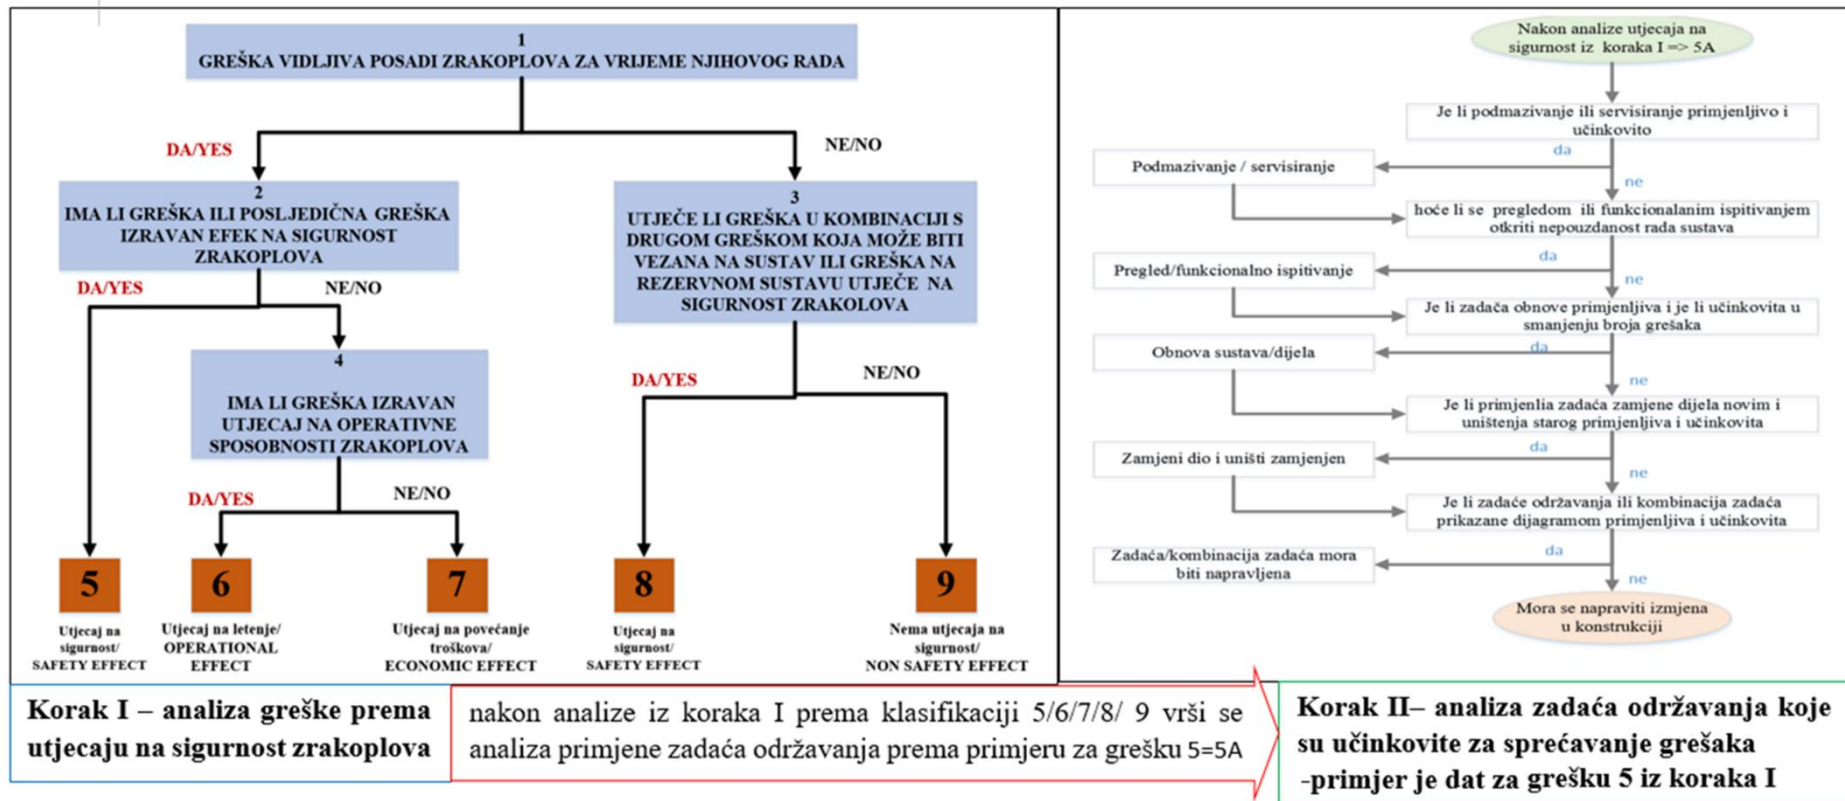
1
GREŠKA VIDLJIVA POSADI ZRAKOPLOVA ZA VRIJEME NJIHOVOG RADA

DA/YES

NE/NO

2
IMA LI GREŠKA ILI POSLJEDIČNA GREŠKA IZRAVAN EFEK NA SIGURNOST ZRAKOPLOVA

3
UTJEČE LI GREŠKA U KOMBINACIJI S DRUGOM GREŠKOM KOJA MOŽE BITI VEZANA NA SUSTAV ILI GREŠKA NA REZERVNOM SUSTAVU UTJEČE NA SIGURNOST ZRAKOLOVA

DA/YES

NE/NO

4
IMA LI GREŠKA IZRAVAN UTJECAJ NA OPERATIVNE SPOSOBNOSTI ZRAKOPLOVA

DA/YES

NE/NO

DA/YES

NE/NO

5
Utjecaj na sigurnost/ SAFETY EFFECT

6
Utjecaj na letenje/ OPERATIONAL EFFECT

7
Utjecaj na povećanje troškova/ ECONOMIC EFFECT

8
Utjecaj na sigurnost/ SAFETY EFFECT

9
Nema utjecaja na sigurnost/ NON SAFETY EFFECT

Nakon analize utjecaja na sigurnost iz koraka I => 5A

Je li podmazivanje ili servisiranje primjenljivo i učinkovito

da

Podmazivanje / servisiranje

ne

hoće li se pregledom ili funkcionalanim ispitivanjem otkriti nepouzdanost rada sustava

da

Pregled/funkcionalno ispitivanje

ne

Je li zadaća obnove primjenljiva i je li učinkovita u smanjenju broja grešaka

da

Obnova sustava/dijela

ne

Je li primjenlia zadaća zamjene dijela novim i uništenja starog primjenljiva i učinkovita

da

Zamjeni dio i uništi zamjenjen

ne

Je li zadaće održavanja ili kombinacija zadaća prikazane dijagramom primjenljiva i učinkovita

da

Zadaća/kombinacija zadaća mora biti napravljena

ne

Mora se napraviti izmjena u konstrukciji

Korak I – analiza greške prema utjecaju na sigurnost zrakoplova

nakon analize iz koraka I prema klasifikaciji 5/6/7/8/ 9 vrši se analiza primjene zadaća održavanja prema primjeru za grešku 5=5A

Korak II– analiza zadaća održavanja koje su učinkovite za sprečavanje grešaka -primjer je dat za grešku 5 iz koraka I